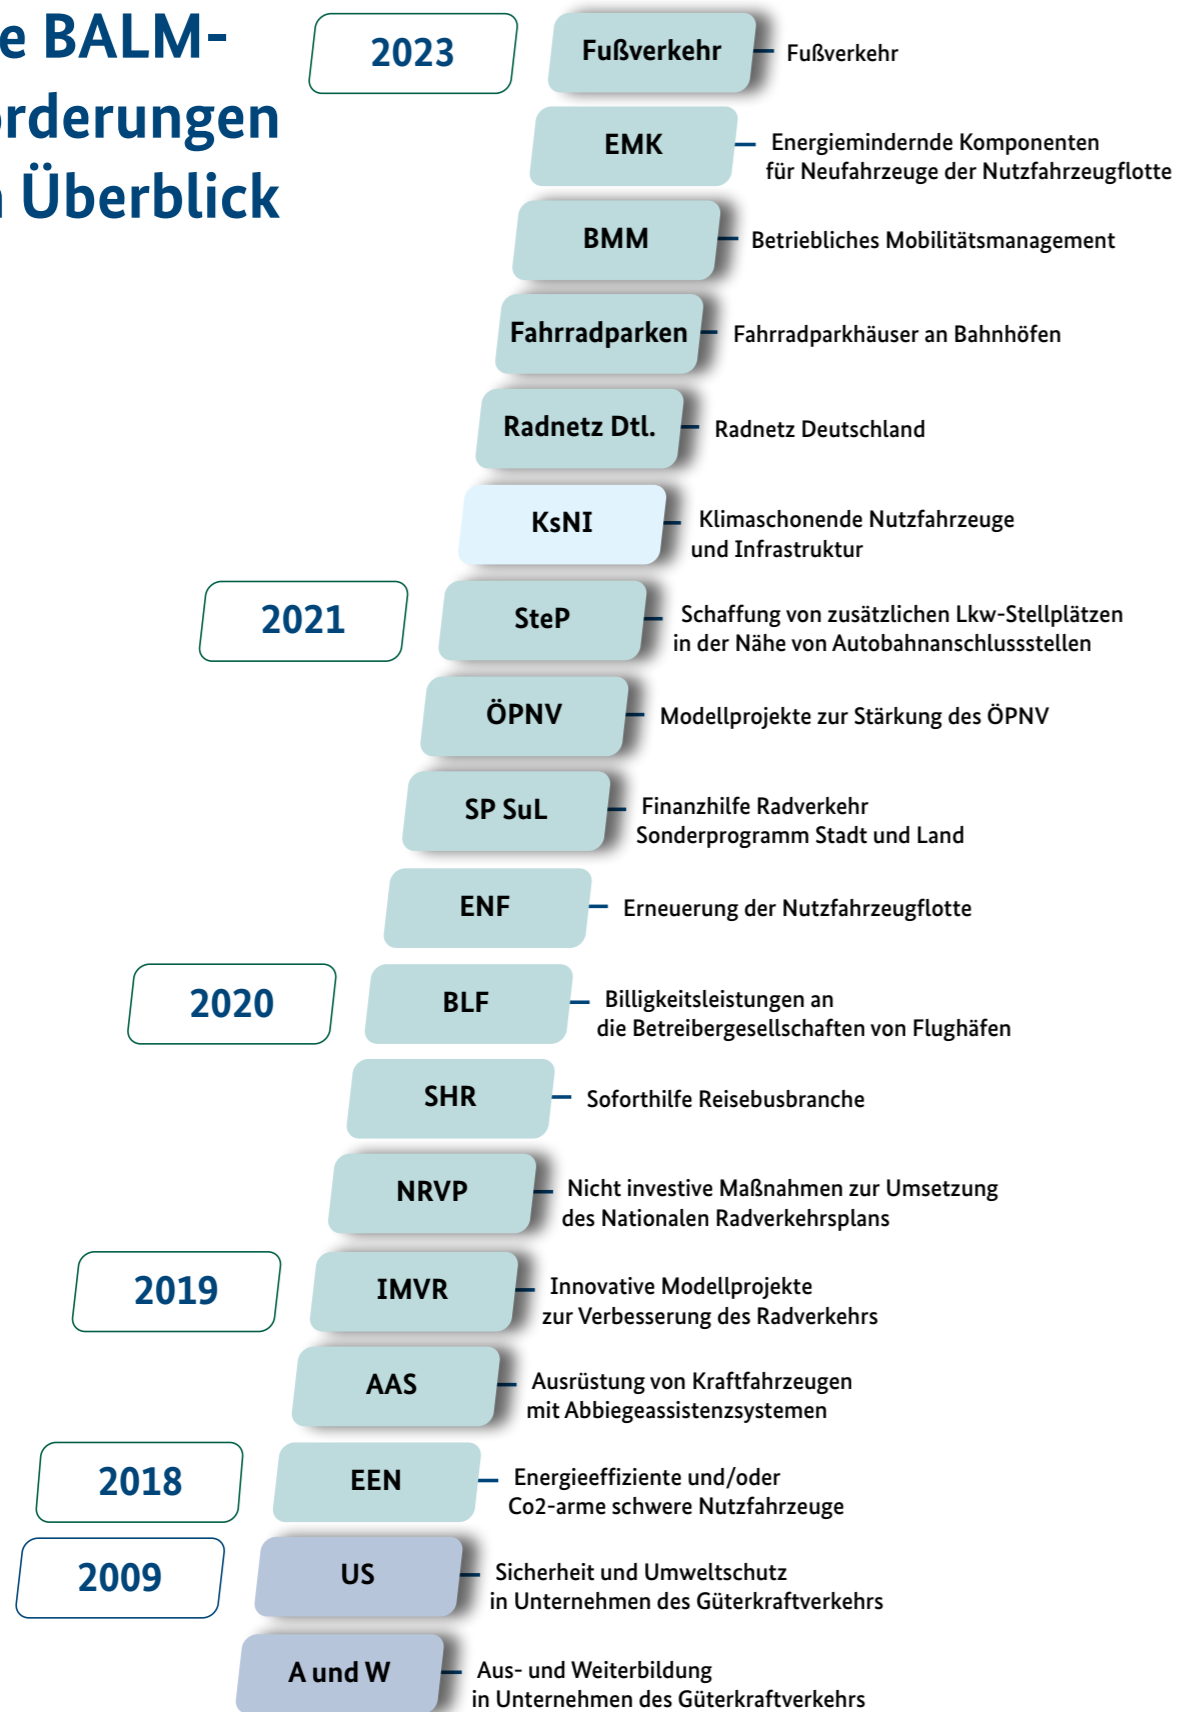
e BALM-
rderungen
Überblick

2023

Fußverkehr – Fußverkehr

EMK – Energiemindernde Komponenten für Neufahrzeuge der Nutzfahrzeugflotte

BMM – Betriebliches Mobilitätsmanagement

Fahrradparken – Fahrradparkhäuser an Bahnhöfen

Radnetz Dtl. – Radnetz Deutschland

KsNI – Klimaschonende Nutzfahrzeuge und Infrastruktur

2021

SteP – Schaffung von zusätzlichen Lkw-Stellplätzen in der Nähe von Autobahnanschlussstellen

ÖPNV – Modellprojekte zur Stärkung des ÖPNV

SP SuL – Finanzhilfe Radverkehr Sonderprogramm Stadt und Land

ENF – Erneuerung der Nutzfahrzeugflotte

2020

BLF – Billigkeitsleistungen an die Betreibergesellschaften von Flughäfen

SHR – Soforthilfe Reisebusbranche

NRVP – Nicht investive Maßnahmen zur Umsetzung des Nationalen Radverkehrsplans

2019

IMVR – Innovative Modellprojekte zur Verbesserung des Radverkehrs

AAS – Ausrüstung von Kraftfahrzeugen mit Abbiegeassistenzsystemen

2018

EEN – Energieeffiziente und/oder Co2-arme schwere Nutzfahrzeuge

2009

US – Sicherheit und Umweltschutz in Unternehmen des Güterkraftverkehrs

A und W – Aus- und Weiterbildung in Unternehmen des Güterkraftverkehrs